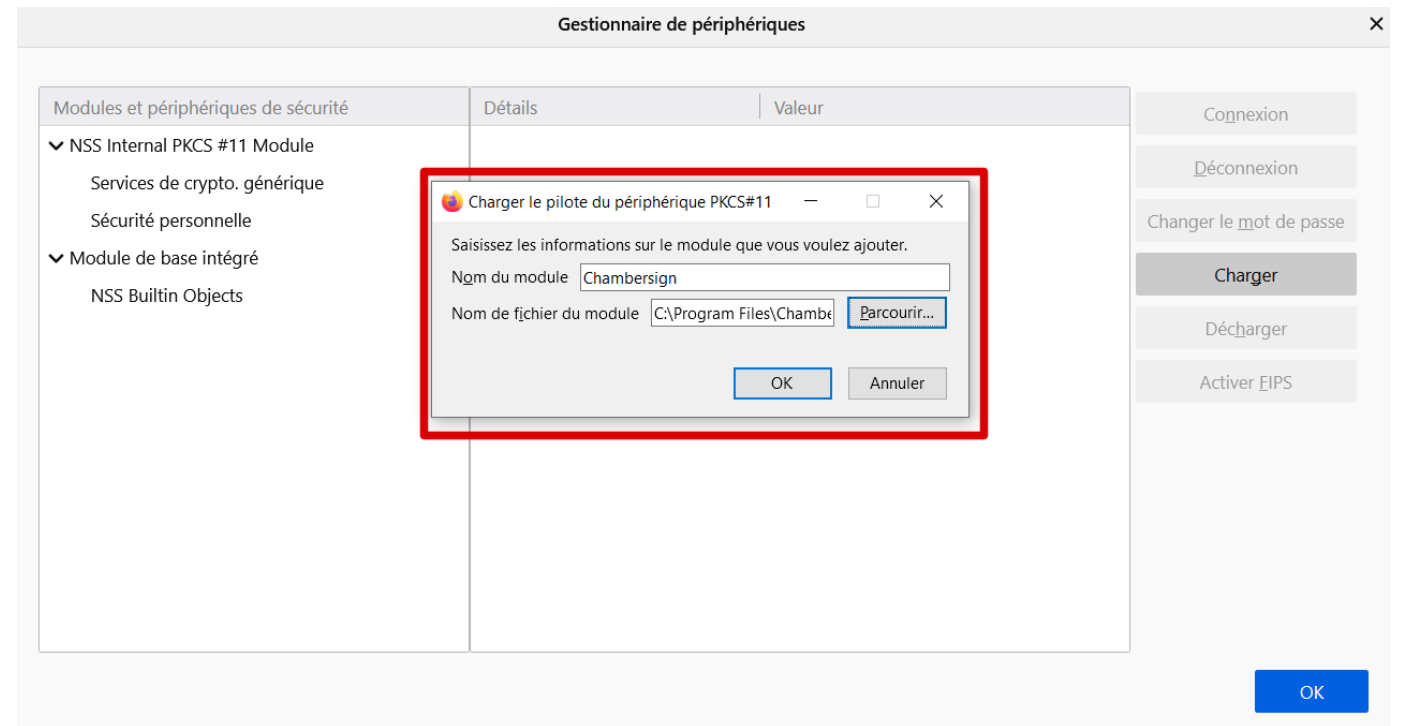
Gestionnaire de périphériques

Modules et périphériques de sécurité

NSS Internal PKCS #11 Module

Services de crypto. générique

Sécurité personnelle

Module de base intégré

NSS Builtin Objects

Détails

Valeur

Connexion

Déconnexion

Changer le mot de passe

Charger

Décharger

Activer FIPS

Charger le pilote du périphérique PKCS#11

Saisissez les informations sur le module que vous voulez ajouter.

Nom du module Chambersign

Nom de fichier du module C:\Program Files\Chambe

Parcourir...

OK

Annuler

OK